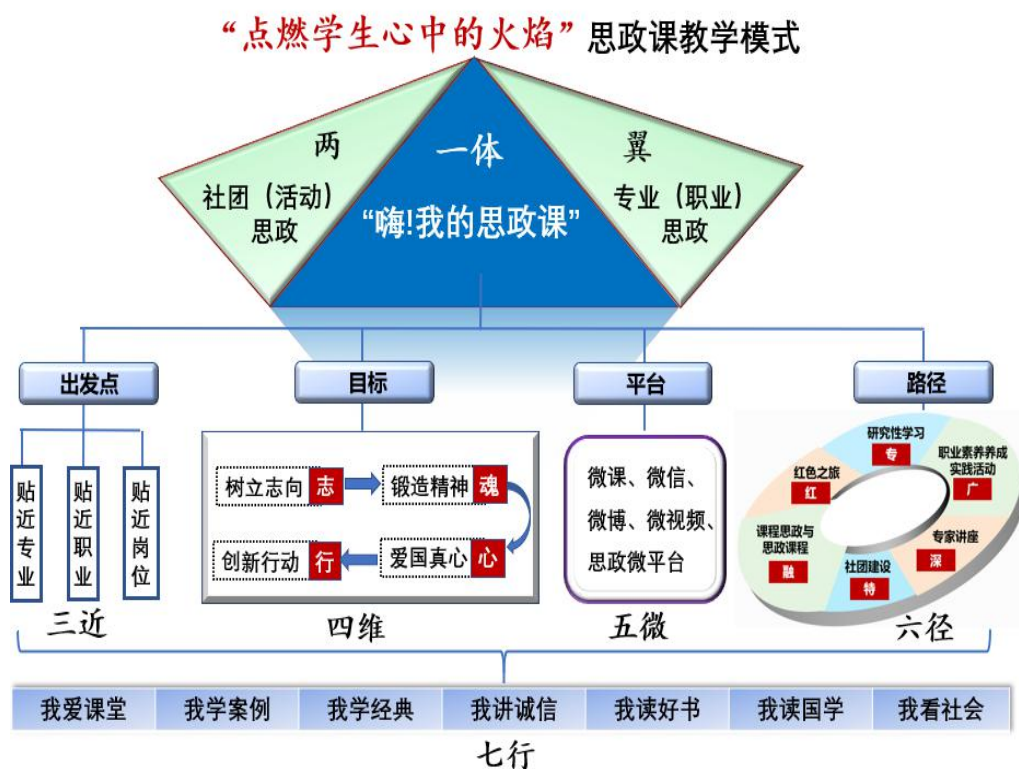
“点燃学生心中的火焰”思政课教学模式

两

一体

翼

社团（活动）思政

“嗨!我的思政课”

专业（职业）思政

出发点

目标

平台

路径

贴近专业

贴近职业

贴近岗位

三近

树立志向 志

锻造精神 魂

爱国真心 心

创新行动 行

四维

微课、微信、微博、微视频、思政微平台

五微

研究性学习 专

职业素养养成实践活动 广

专家讲座 深

社团建设 特

课程思政与思政课程 融

红色之旅 红

六径

| 我爱课堂 | 我学案例 | 我学经典 | 我讲诚信 | 我读好书 | 我读国学 | 我看社会 |
|---|---|---|---|---|---|---|

七行